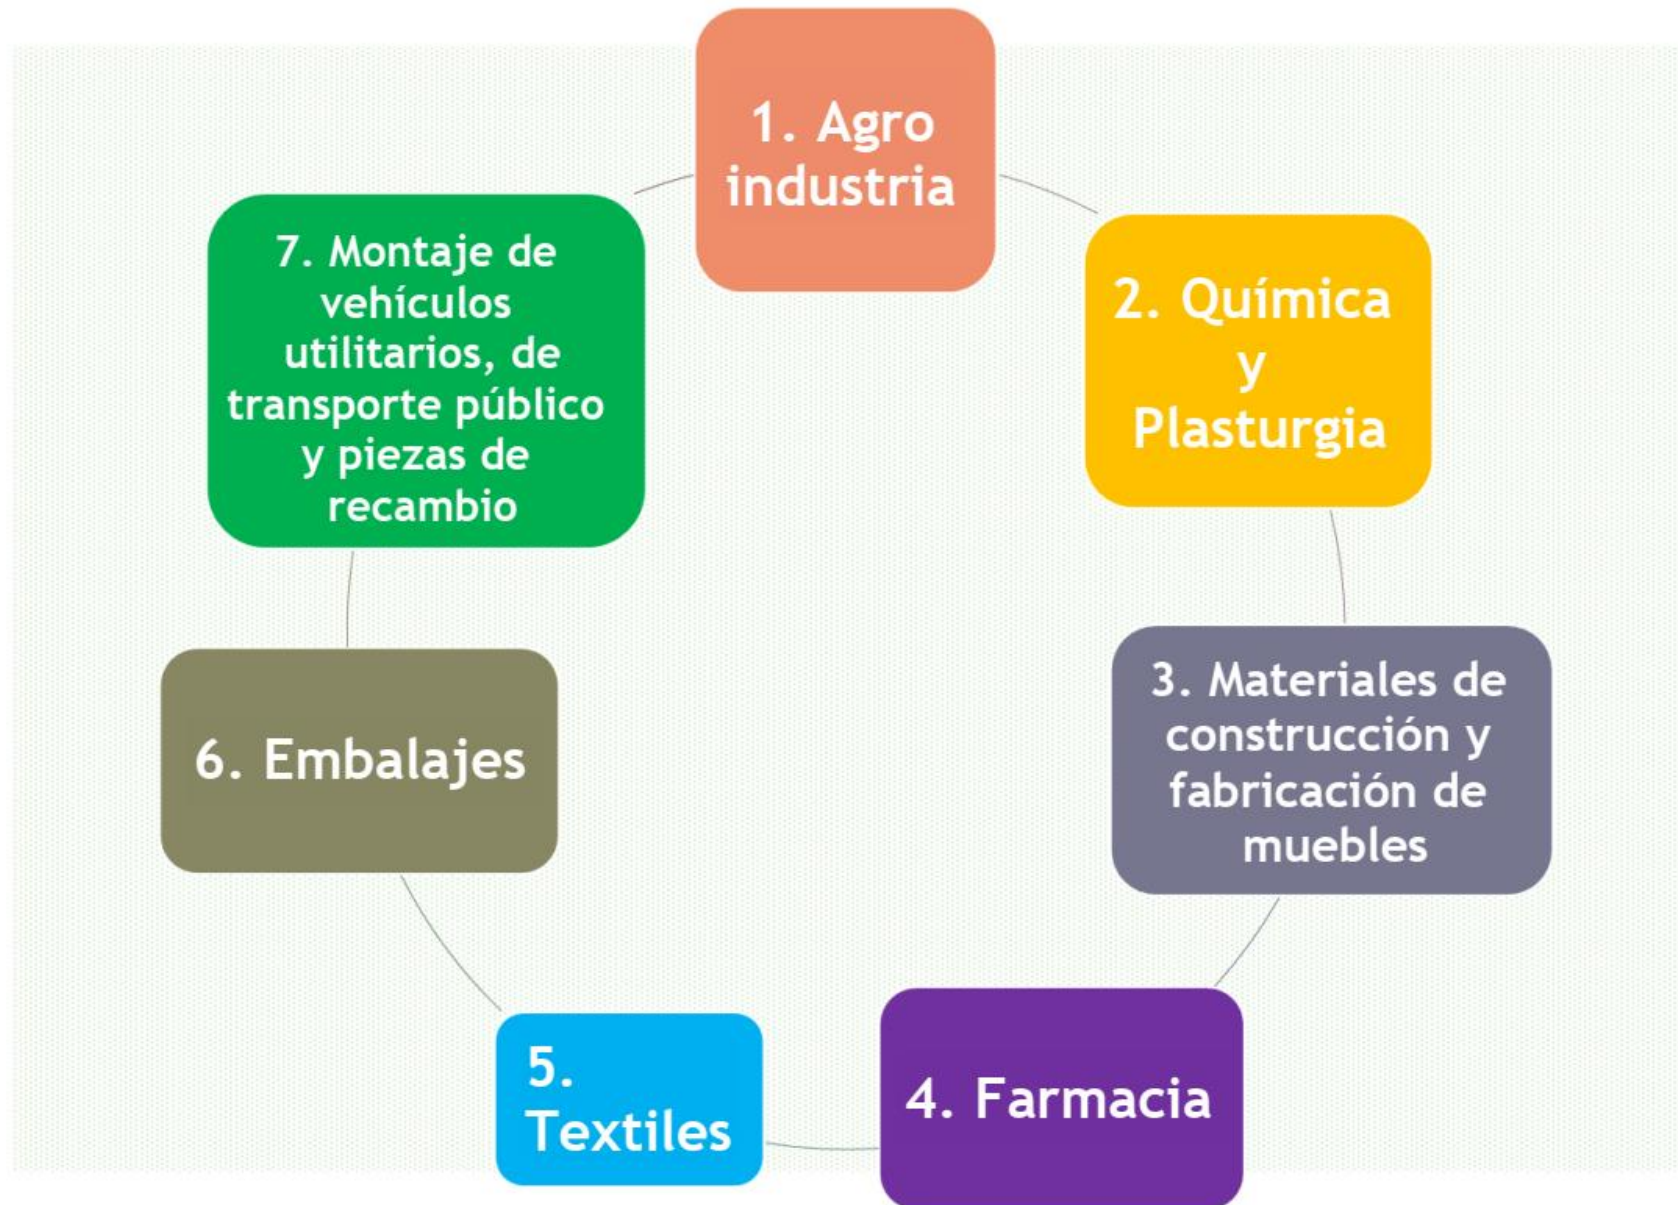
1. Agro industria

2. Química y Plasturgia

3. Materiales de construcción y fabricación de muebles

4. Farmacia

5. Textiles

6. Embalajes

7. Montaje de vehículos utilitarios, de transporte público y piezas de recambio